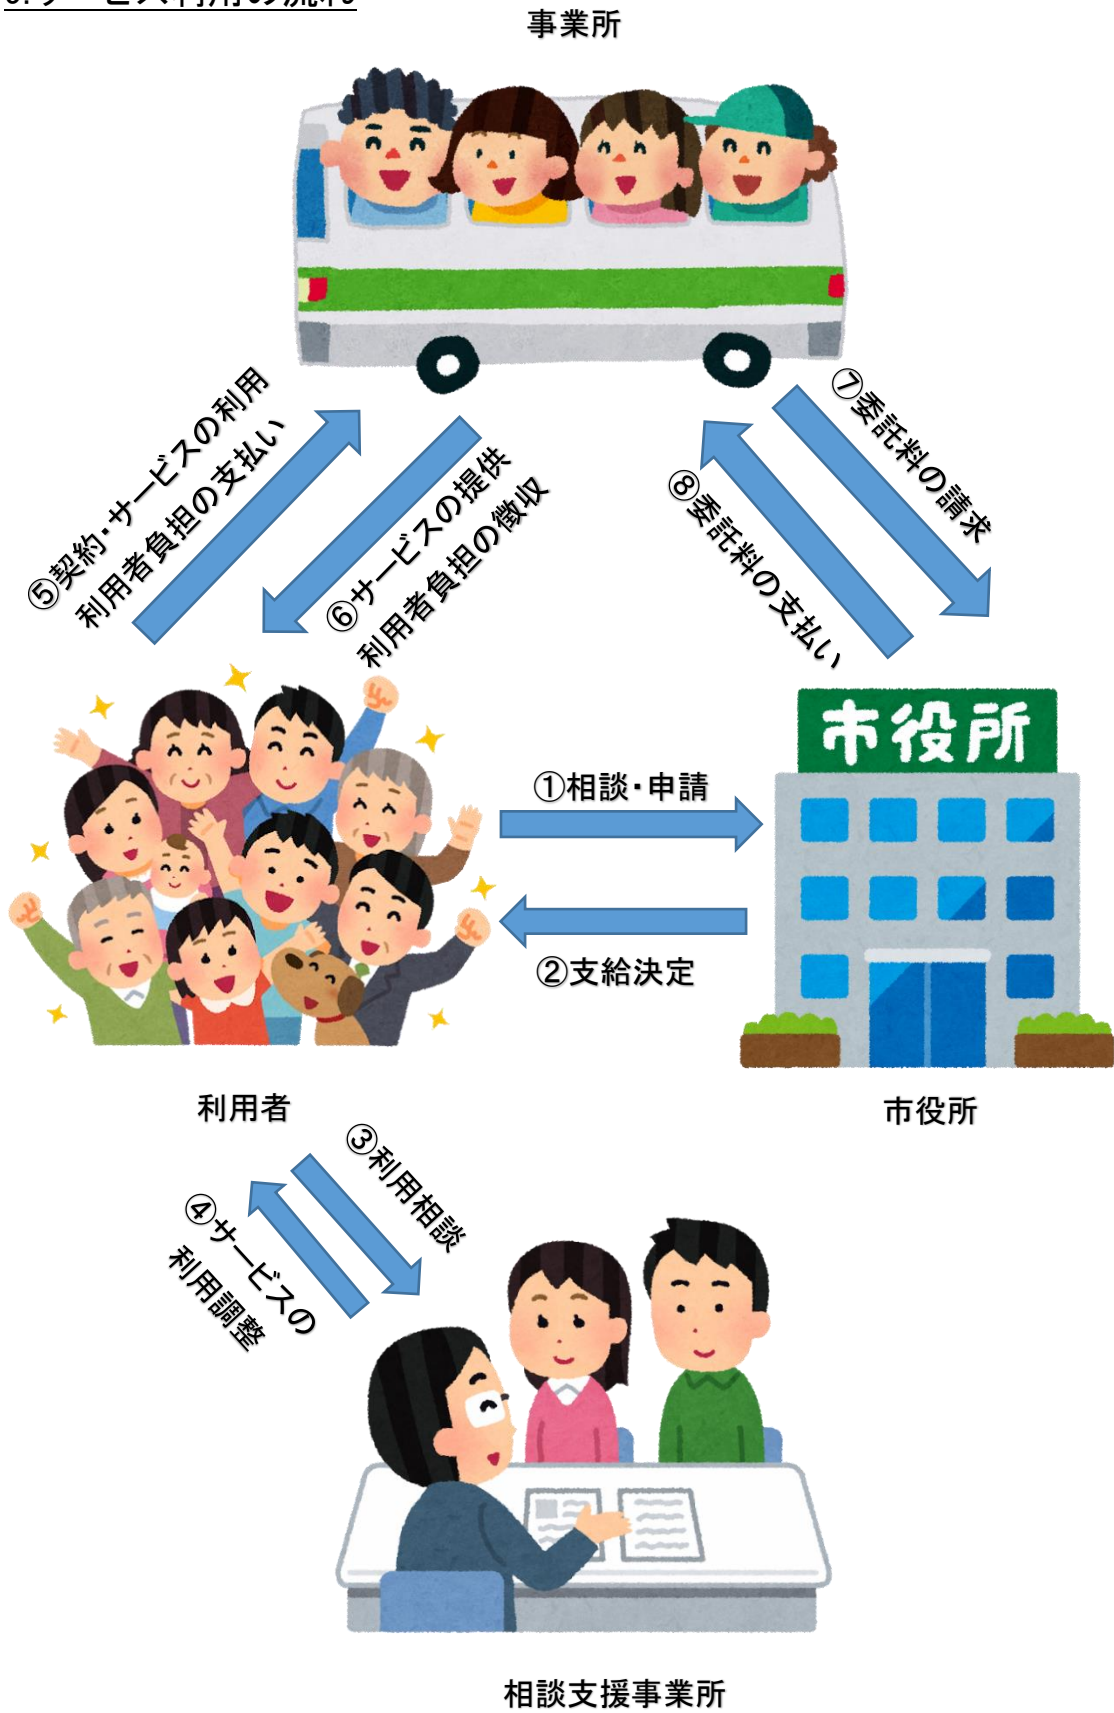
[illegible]

事業所

⑤契約・サービスの利用
利用者負担の支払い

⑥サービスの提供
利用者負担の徴収

⑦委託料の請求

⑧委託料の支払い

市役所

①相談・申請

②支給決定

利用者

市役所

③利用相談

④サービスの利用調整

相談支援事業所